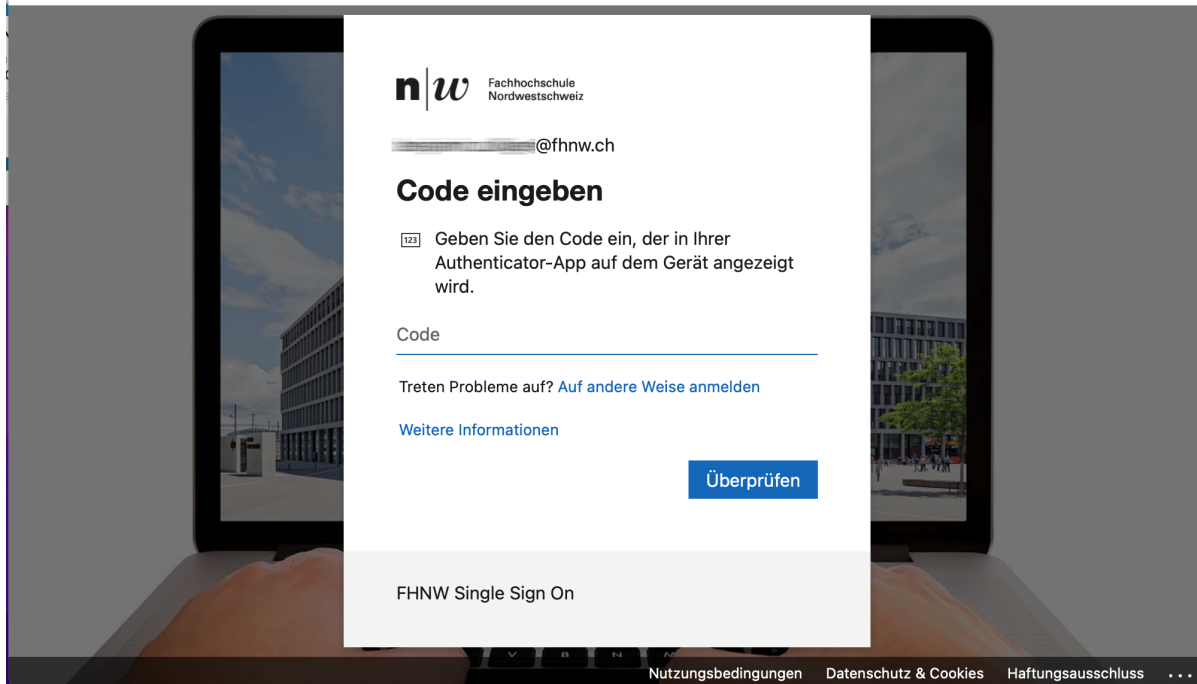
n|w Fachhochschule Nordwestschweiz

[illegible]@fhnw.ch

Code eingeben

123 Geben Sie den Code ein, der in Ihrer Authenticator-App auf dem Gerät angezeigt wird.

Code

Treten Probleme auf? Auf andere Weise anmelden

Weitere Informationen

Überprüfen

FHNW Single Sign On

Nutzungsbedingungen Datenschutz & Cookies Haftungsausschluss ...